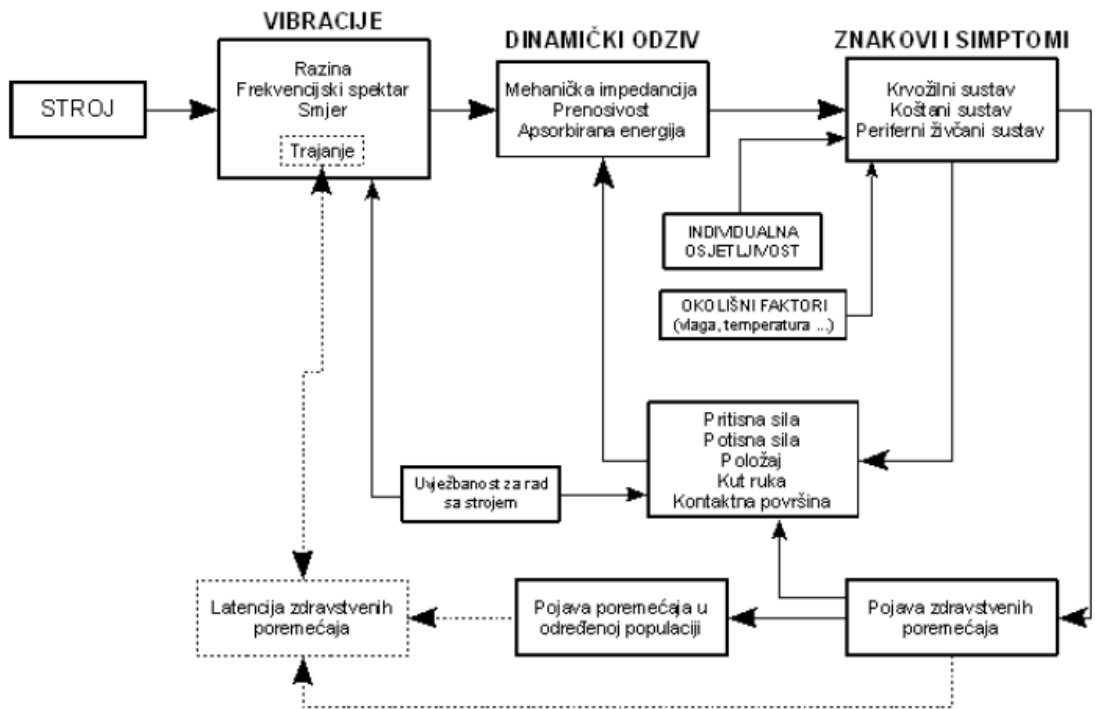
VIBRACIJE

DINAMIČKI ODZIV

ZNAKOVI I SIMPTOMI

STROJ

Razina
Frekvencijski spektar
Smjer

Trajanje

Mehanička impedancija
Prenosivost
Apsorbirana energija

Krvožilni sustav
Koštani sustav
Periferni živčani sustav

INDIVIDUALNA OSJETLJIVOST

OKOLIŠNI FAKTORI (vlaga, temperatura ...)

Pritisna sila
Potisna sila
Položaj
Kut ruka
Kontaktna površina

Uvježbanost za rad sa strojem

Latencija zdravstvenih poremećaja

Pojava poremećaja u određenoj populaciji

Pojava zdravstvenih poremećaja